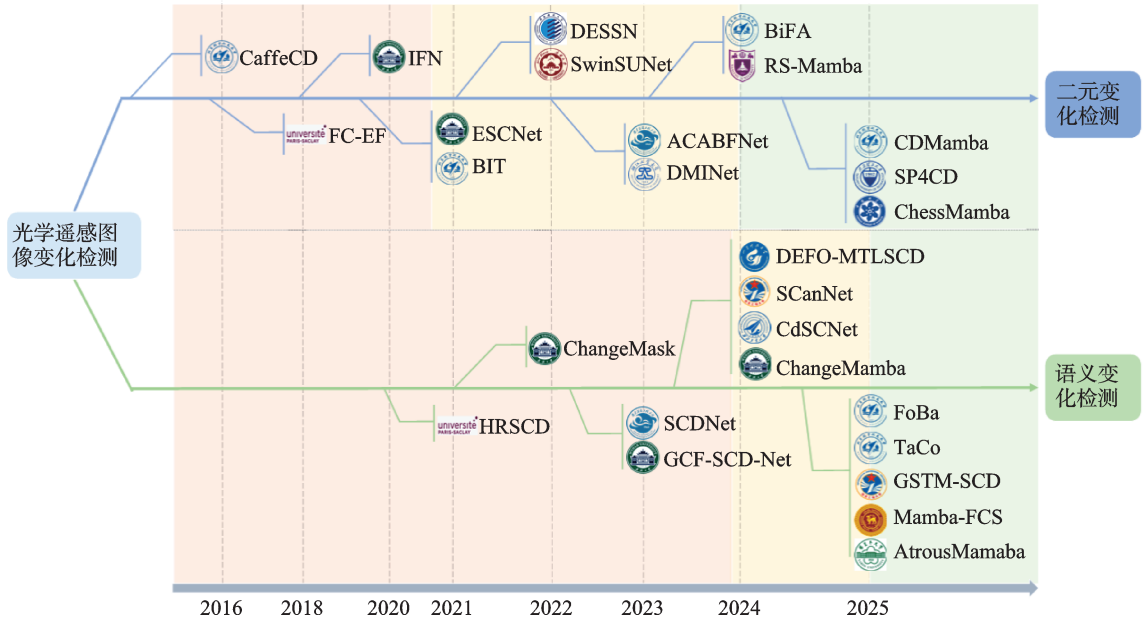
光学遥感图像变化检测

CaffeCD
IFN
DESSN
SwinSUNet
BiFA
RS-Mamba
二元变化检测
université PARIS-SACLAY FC-EF
ESCNet
BIT
ACABFNet
DMINet
CDMamba
SP4CD
ChessMamba

DEFO-MTLSCD
SCanNet
CdSCNet
ChangeMamba
ChangeMask
语义变化检测
université PARIS-SACLAY HRSCD
SCDNet
GCF-SCD-Net
FoBa
TaCo
GSTM-SCD
Mamba-FCS
AtrousMamaba

2016 2018 2020 2021 2022 2023 2024 2025